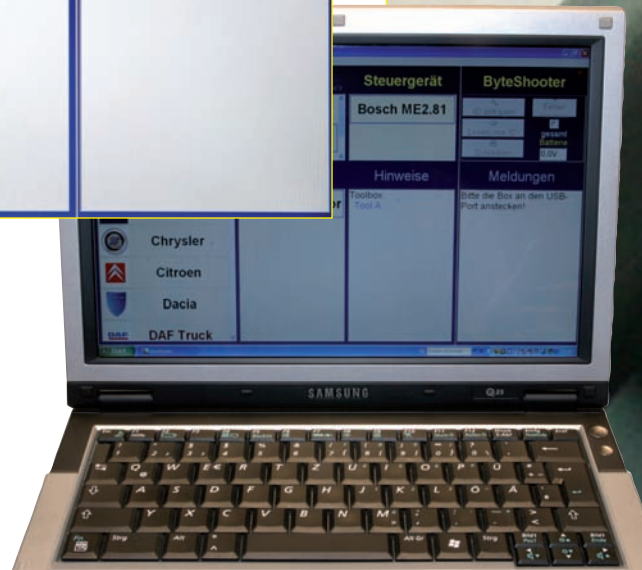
Steuergerät

ByteShooter

Bosch ME2.81

gesamt

Batterie

0,0V

Hinweise

Meldungen

Toolbox

Tool A

Bitte die Box an den USB-Port anstecken!

Chrysler

Citroen

Dacia

DAF Truck

SAMSUNG

Q35

Q

W

E

R

T

Z

U

I

O

P

Ü

A

S

D

F

G

H

J

K

L

Ö

Ä

Y

X

C

V

B

N

M

Strg

Alt

Alt Gr

Strg